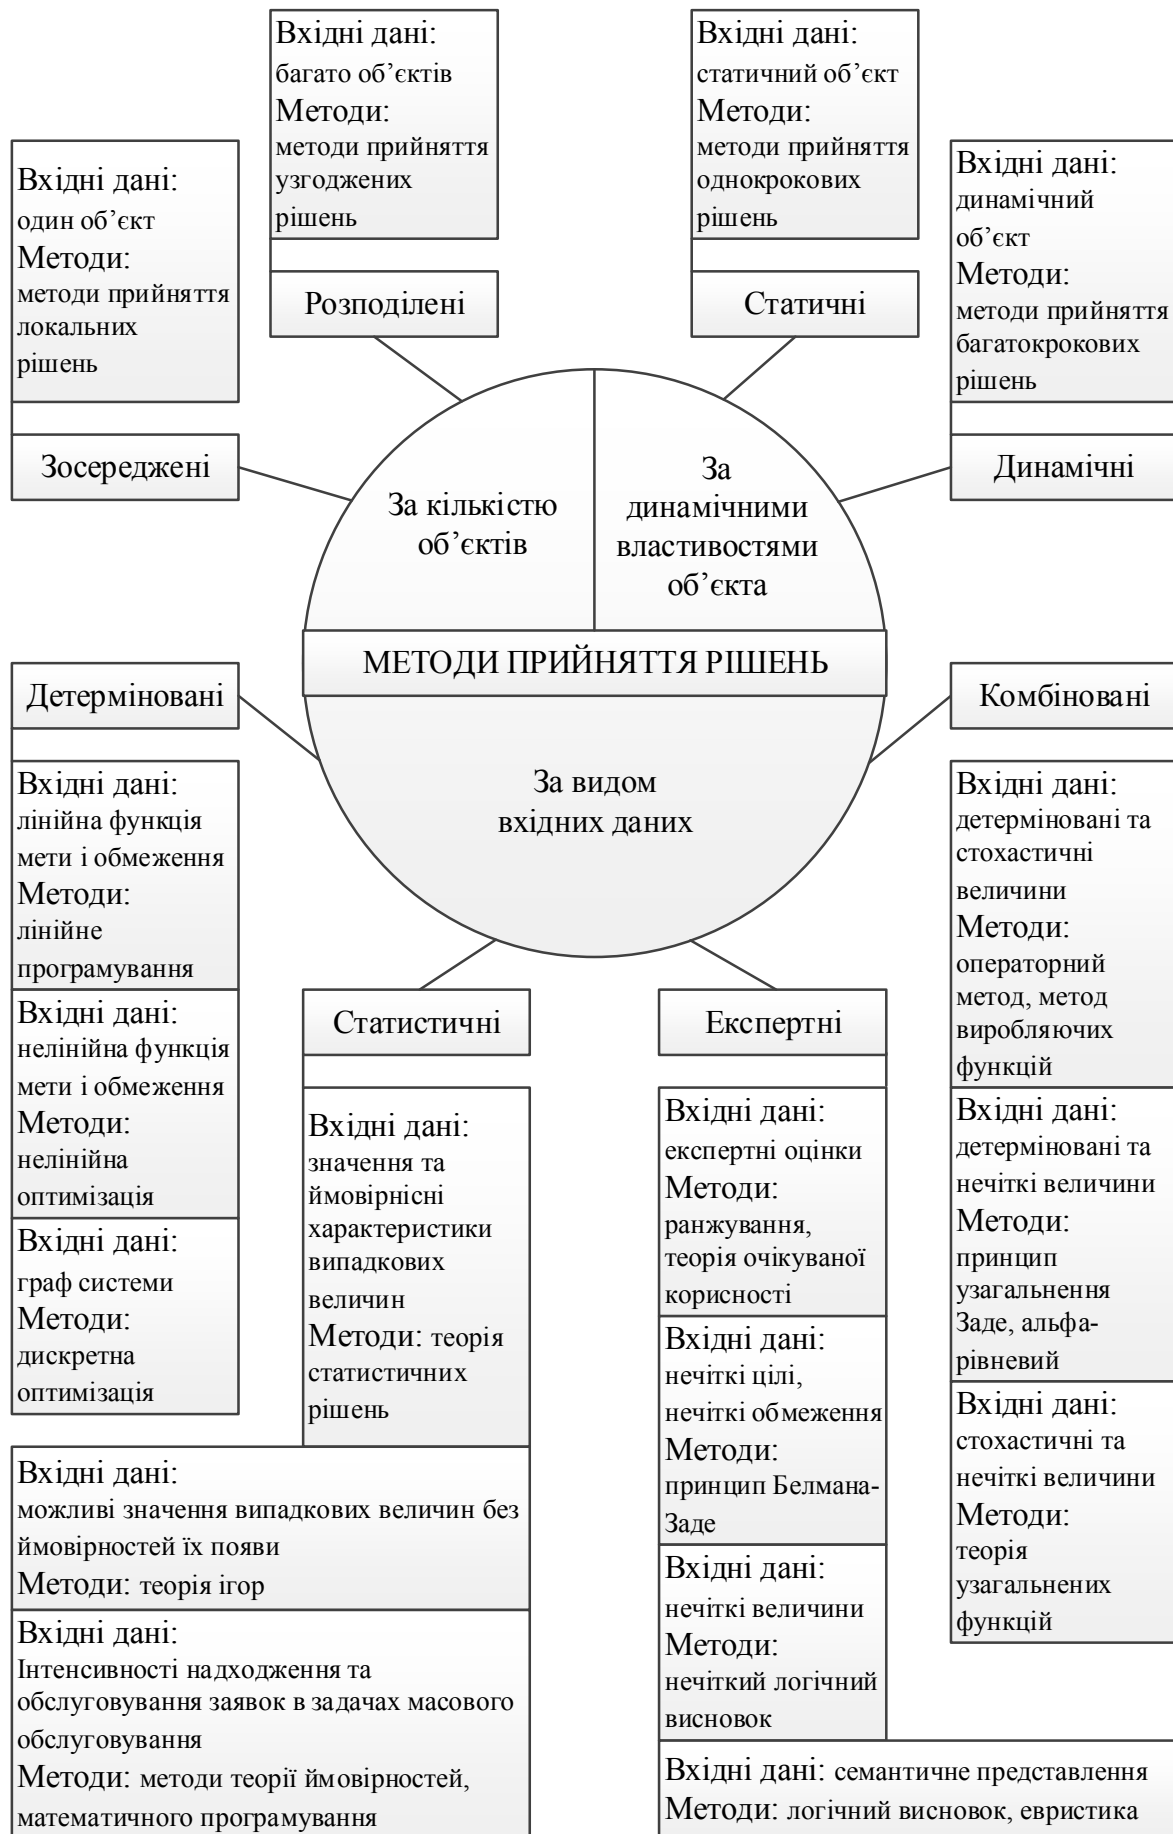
Вхідні дані:
багато об’єктів
Методи:
методи прийняття узгоджених рішень

Вхідні дані:
статичний об’єкт
Методи:
методи прийняття однокрокових рішень

Вхідні дані:
один об’єкт
Методи:
методи прийняття локальних рішень

Вхідні дані:
динамічний об’єкт
Методи:
методи прийняття багатокрокових рішень

Розподілені

Статичні

Зосереджені

Динамічні

За кількістю об’єктів

За динамічними властивостями об’єкта

МЕТОДИ ПРИЙНЯТТЯ РІШЕНЬ

Детерміновані

Комбіновані

За видом вхідних даних

Вхідні дані:
лінійна функція мети і обмеження
Методи:
лінійне програмування

Вхідні дані:
нелінійна функція мети і обмеження
Методи:
нелінійна оптимізація

Вхідні дані:
граф системи
Методи:
дискретна оптимізація

Статистичні

Вхідні дані:
значення та ймовірнісні характеристики випадкових величин
Методи: теорія статистичних рішень

Експертні

Вхідні дані:
експертні оцінки
Методи:
ранжування, теорія очікуваної корисності

Вхідні дані:
нечіткі цілі, нечіткі обмеження
Методи:
принцип Белмана-Заде

Вхідні дані:
нечіткі величини
Методи:
нечіткий логічний висновок

Вхідні дані:
детерміновані та стохастичні величини
Методи:
операторний метод, метод виробляючих функцій

Вхідні дані:
детерміновані та нечіткі величини
Методи:
принцип узагальнення Заде, альфа-рівневий

Вхідні дані:
стохастичні та нечіткі величини
Методи:
теорія узагальнених функцій

Вхідні дані:
можливі значення випадкових величин без ймовірностей їх появи
Методи: теорія ігор

Вхідні дані:
Інтенсивності надходження та обслуговування заявок в задачах масового обслуговування
Методи: методи теорії ймовірностей, математичного програмування

Вхідні дані: семантичне представлення
Методи: логічний висновок, евристика